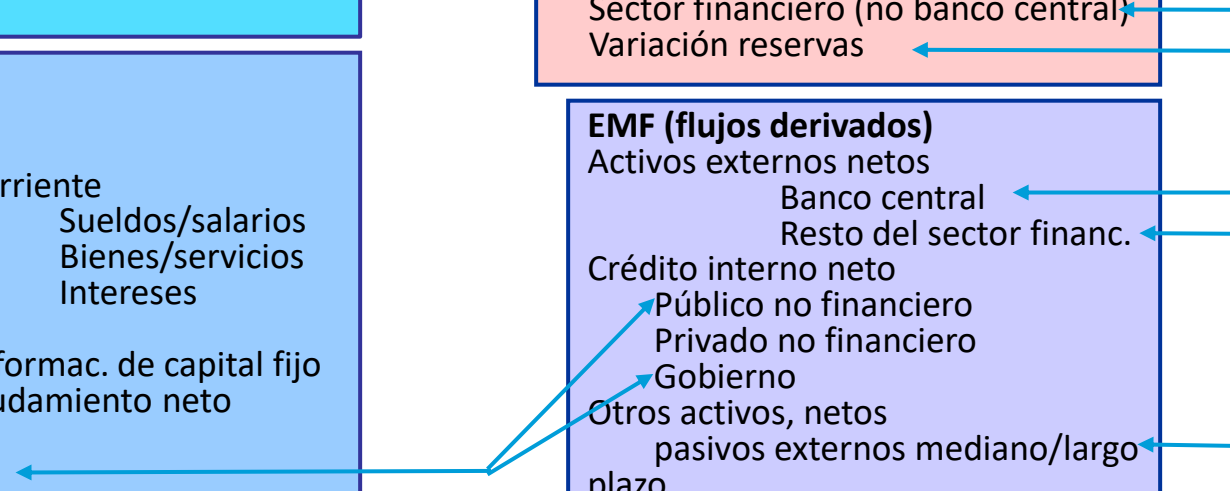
rriente
Sueldos/salarios
Bienes/servicios
Intereses

formac. de capital fijo
udamiento neto

Sector financiero (no banco central)
Variación reservas

EMF (flujos derivados)
Activos externos netos
Banco central
Resto del sector financ.
Crédito interno neto
Público no financiero
Privado no financiero
Gobierno
Otros activos, netos
pasivos externos mediano/largo plazo